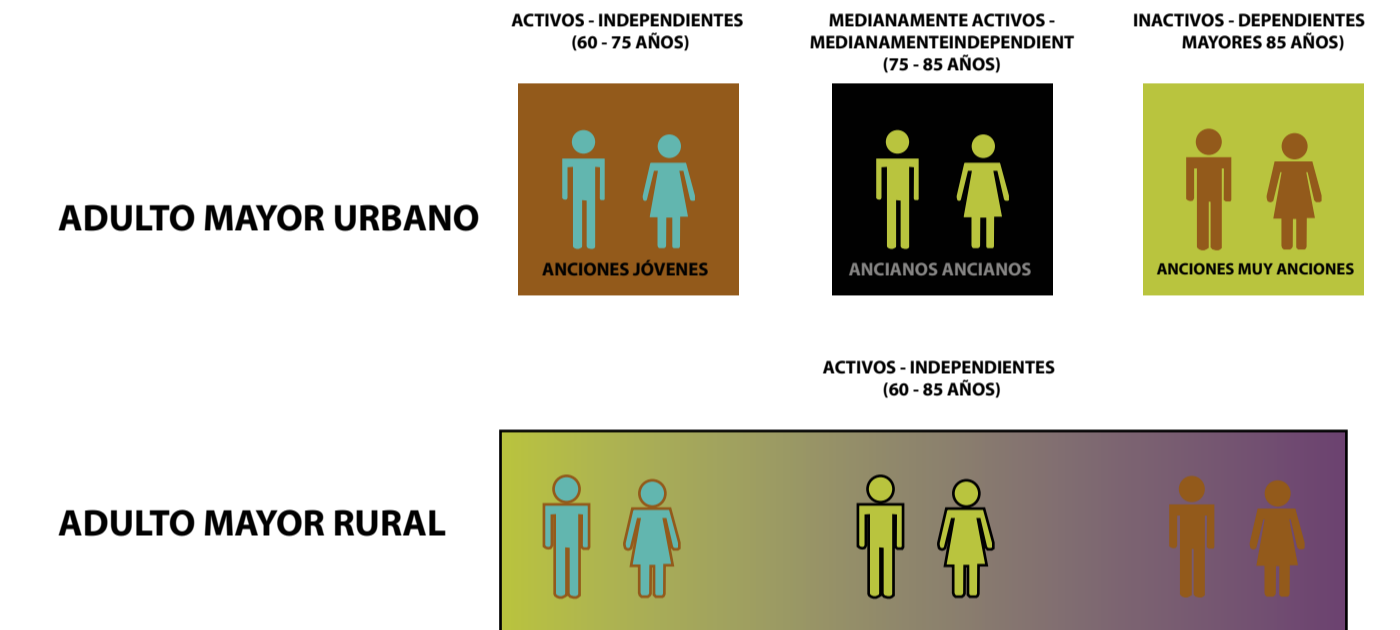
ACTIVOS - INDEPENDIENTES
(60 - 75 AÑOS)

MEDIANAMENTE ACTIVOS - MEDIANAMENTEINDEPENDIENT
(75 - 85 AÑOS)

INACTIVOS - DEPENDIENTES
MAYORES 85 AÑOS)

ADULTO MAYOR URBANO

ANCIONES JÓVENES

ANCIANOS ANCIANOS

ANCIONES MUY ANCIONES

ACTIVOS - INDEPENDIENTES
(60 - 85 AÑOS)

ADULTO MAYOR RURAL